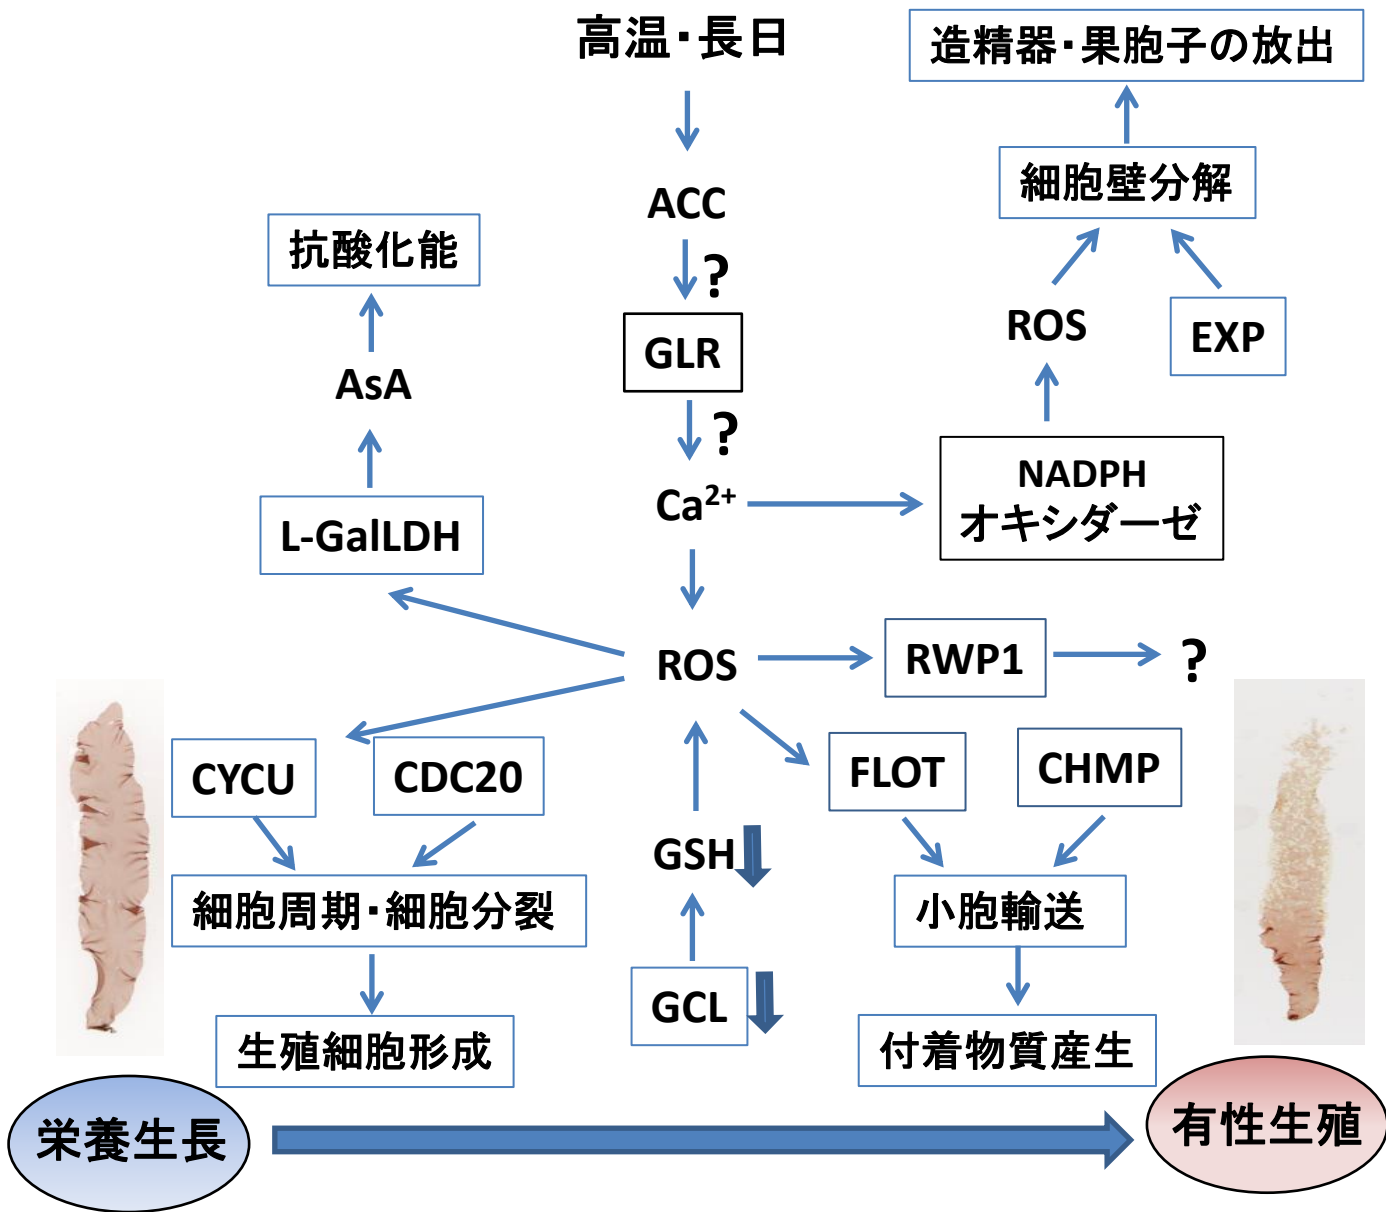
高温・長日

造精器・果胞子の放出

ACC

?

GLR

?

$Ca^{2+}$

細胞壁分解

ROS

EXP

NADPH オキシダーゼ

抗酸化能

AsA

L-GalLDH

ROS

RWP1

?

CYCU

CDC20

FLOT

CHMP

GSH

細胞周期・細胞分裂

小胞輸送

GCL

生殖細胞形成

付着物質産生

栄養生長

有性生殖